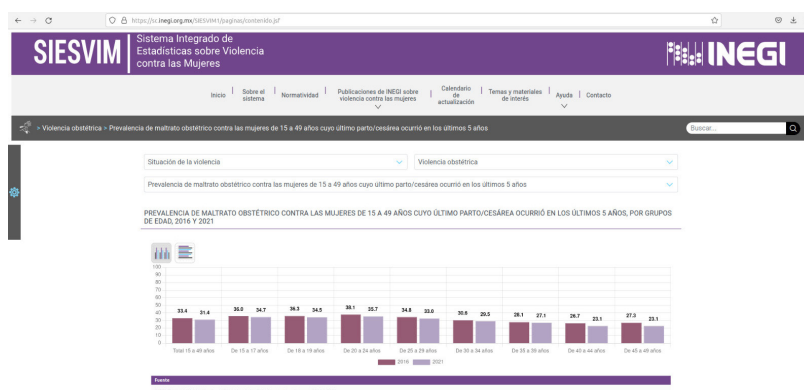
https://sc.inegi.org.mx/SIESVIM1/paginas/contenido.jsf

SIESVIM Sistema Integrado de Estadísticas sobre Violencia contra las Mujeres

INEGI

Inicio | Sobre el sistema | Normatividad | Publicaciones de INEGI sobre violencia contra las mujeres | Calendario de actualización | Temas y materiales de interés | Ayuda | Contacto

> Violencia obstétrica > Prevalencia de maltrato obstétrico contra las mujeres de 15 a 49 años cuyo último parto/cesárea ocurrió en los últimos 5 años

Buscar...

Situación de la violencia
Violencia obstétrica
Prevalencia de maltrato obstétrico contra las mujeres de 15 a 49 años cuyo último parto/cesárea ocurrió en los últimos 5 años

PREVALENCIA DE MALTRATO OBSTÉTRICO CONTRA LAS MUJERES DE 15 A 49 AÑOS CUYO ÚLTIMO PARTO/CESÁREA OCURRIÓ EN LOS ÚLTIMOS 5 AÑOS, POR GRUPOS DE EDAD, 2016 Y 2021

100
90
80
70
60
50
40
30
20
10
0

| | 2016 | 2021 |
|---|---|---|
| Total 15 a 49 años | 33.4 | 31.4 |
| De 15 a 17 años | 35.0 | 34.7 |
| De 18 a 19 años | 36.3 | 34.5 |
| De 20 a 24 años | 39.1 | 35.7 |
| De 25 a 29 años | 34.8 | 33.0 |
| De 30 a 34 años | 30.8 | 29.5 |
| De 35 a 39 años | 28.1 | 27.1 |
| De 40 a 44 años | 26.7 | 23.1 |
| De 45 a 49 años | 27.3 | 23.1 |

2016 2021

Fuente